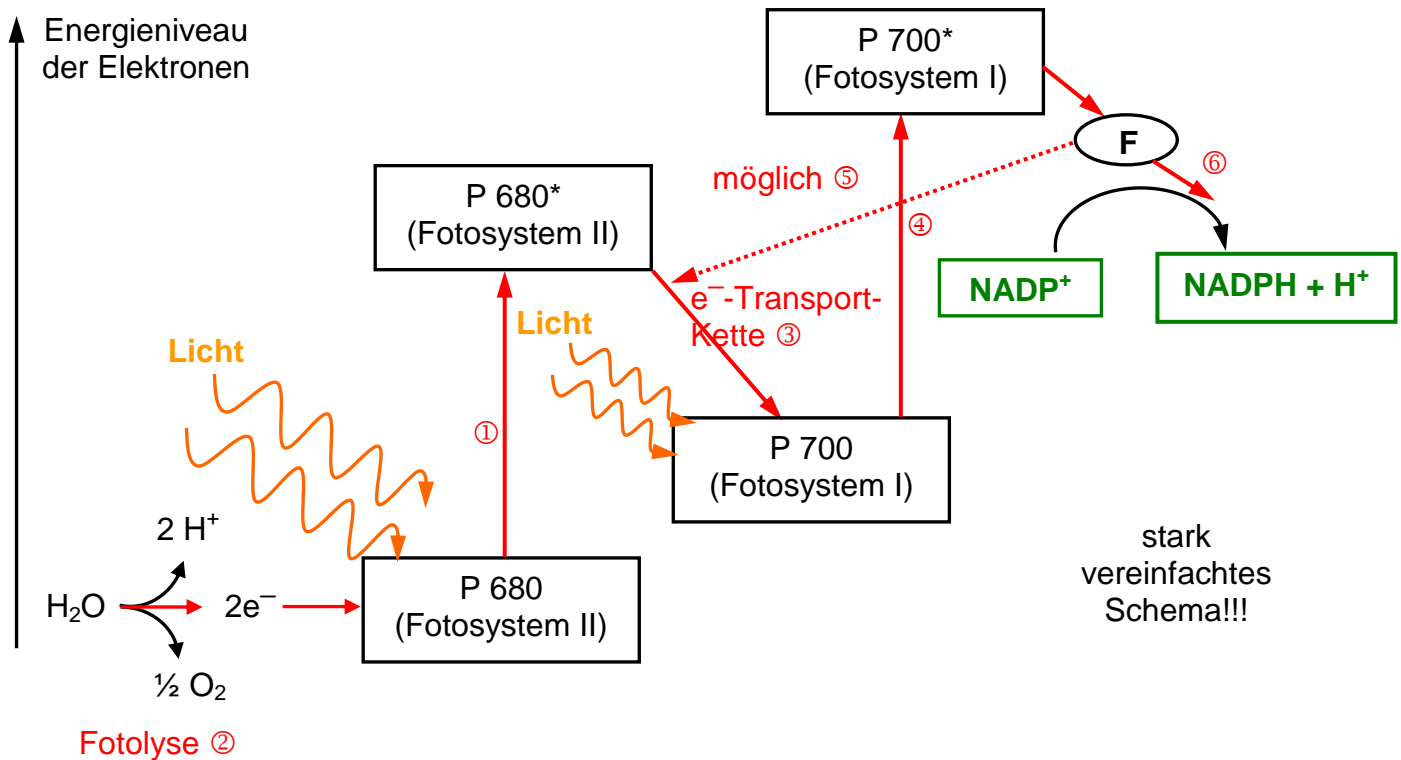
Energieniveau der Elektronen

P 700*
(Fotosystem I)

F

⑥

möglich ⑤

P 680*
(Fotosystem II)

④

NADP$^+$

NADPH + H$^+$

$e^-$-Transport-Kette ③

Licht

Licht

①

P 700
(Fotosystem I)

2 H$^+$

$H_2O$

$2e^-$

P 680
(Fotosystem II)

½ $O_2$

stark vereinfachtes Schema!!!

Fotolyse ②